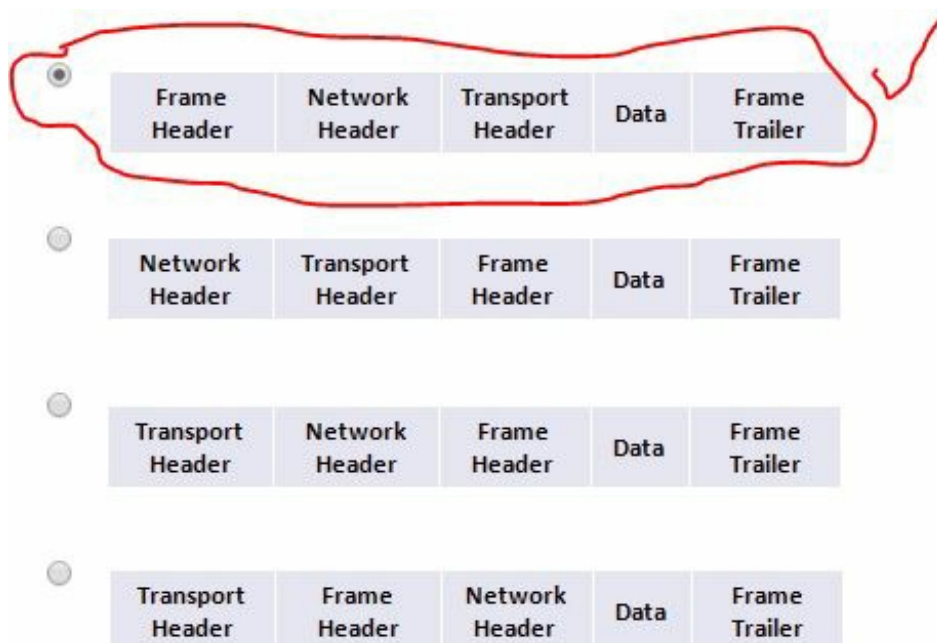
| Frame Header | Network Header | Transport Header | Data | Frame Trailer |
|---|---|---|---|---|

| Network Header | Transport Header | Frame Header | Data | Frame Trailer |
|---|---|---|---|---|

| Transport Header | Network Header | Frame Header | Data | Frame Trailer |
|---|---|---|---|---|

| Transport Header | Frame Header | Network Header | Data | Frame Trailer |
|---|---|---|---|---|